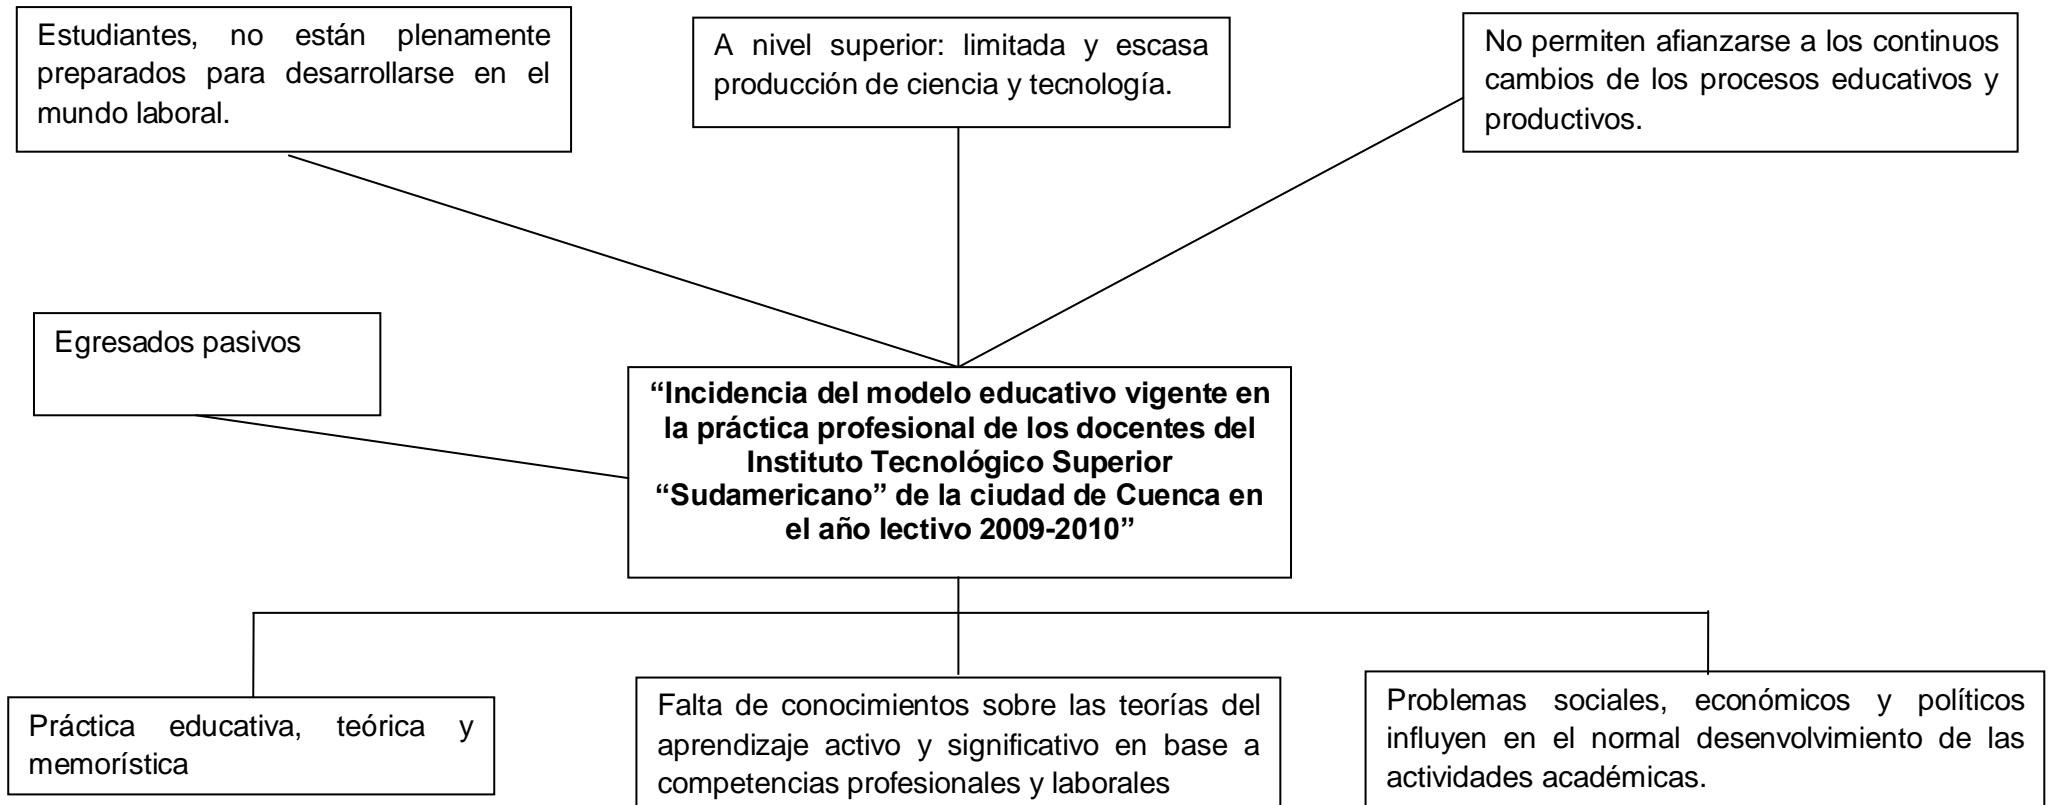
Estudiantes, no están plenamente preparados para desarrollarse en el mundo laboral.

A nivel superior: limitada y escasa producción de ciencia y tecnología.

No permiten afianzarse a los continuos cambios de los procesos educativos y productivos.

Egresados pasivos

**“Incidencia del modelo educativo vigente en la práctica profesional de los docentes del Instituto Tecnológico Superior “Sudamericano” de la ciudad de Cuenca en el año lectivo 2009-2010”**

Práctica educativa, teórica y memorística

Falta de conocimientos sobre las teorías del aprendizaje activo y significativo en base a competencias profesionales y laborales

Problemas sociales, económicos y políticos influyen en el normal desenvolvimiento de las actividades académicas.